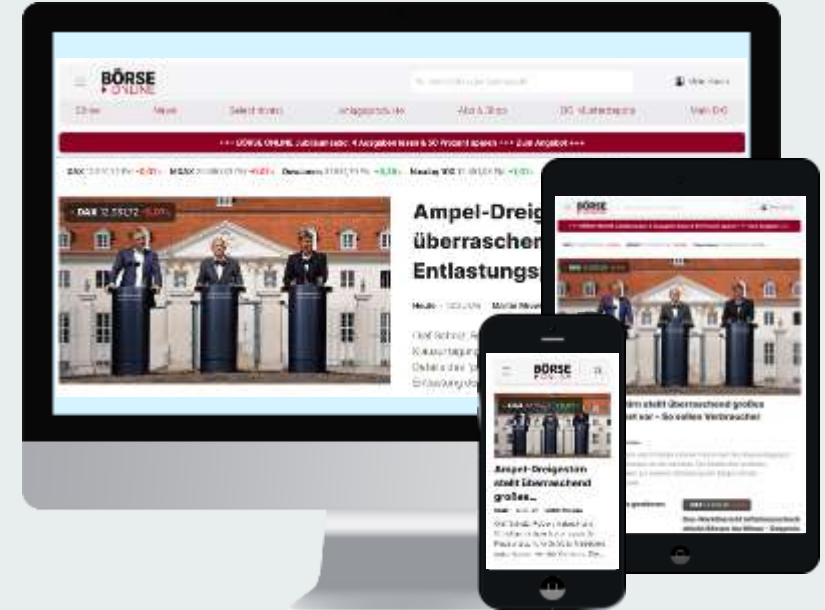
BÖRSE ONLINE

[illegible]

Mein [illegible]

Börse News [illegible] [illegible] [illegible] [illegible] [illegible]

+++ BÖRSE ONLINE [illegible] +++ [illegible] +++

DAX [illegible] MDAX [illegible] Dow Jones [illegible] Nasdaq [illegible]

DAX 12.552,72 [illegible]

Ampel-Dreig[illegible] überraschen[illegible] Entlastungs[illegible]

Heute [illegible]

Olaf Scholz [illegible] Entlastung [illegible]

BÖRSE

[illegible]

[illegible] stellt überraschend großes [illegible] vor – So sollen Verbraucher

BÖRSE ONLINE

Ampel-Dreigestirn stellt überraschend großes...

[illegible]